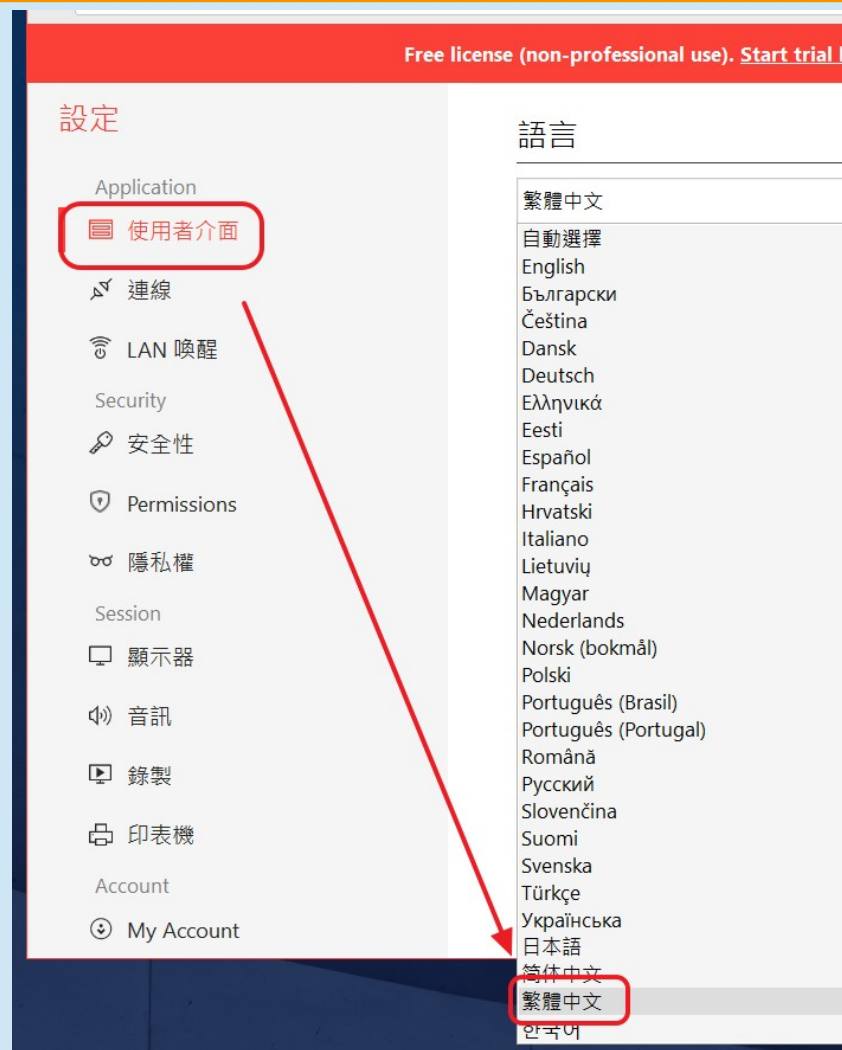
Free license (non-professional use). Start trial

設定

Application

使用者介面

連線

LAN 喚醒

Security

安全性

Permissions

隱私權

Session

顯示器

音訊

錄製

印表機

Account

My Account

語言

繁體中文

自動選擇
English
Български
Čeština
Dansk
Deutsch
Ελληνικά
Eesti
Español
Français
Hrvatski
Italiano
Lietuvių
Magyar
Nederlands
Norsk (bokmål)
Polski
Português (Brasil)
Português (Portugal)
Română
Русский
Slovenčina
Suomi
Svenska
Türkçe
Українська
日本語
简体中文
繁體中文
한국어